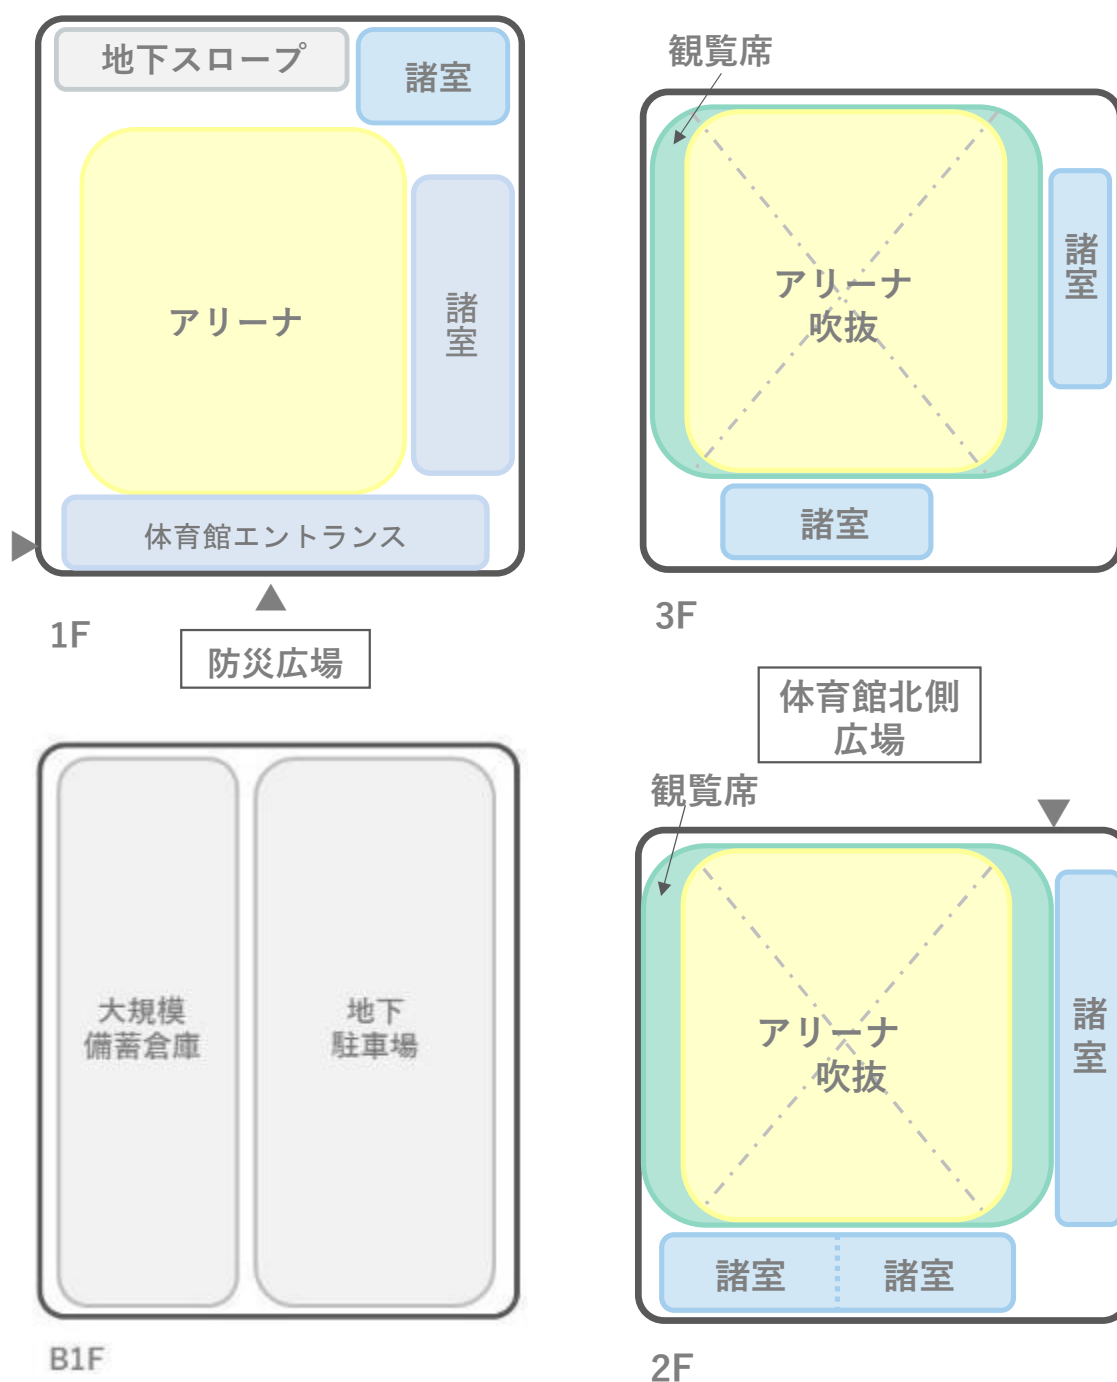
地下スロープ

諸室

アリーナ

諸室

体育館エントランス

1F

防災広場

観覧席

アリーナ
吹抜

諸室

諸室

3F

体育館北側
広場

観覧席

アリーナ
吹抜

諸室

諸室

諸室

2F

大規模
備蓄倉庫

地下
駐車場

B1F